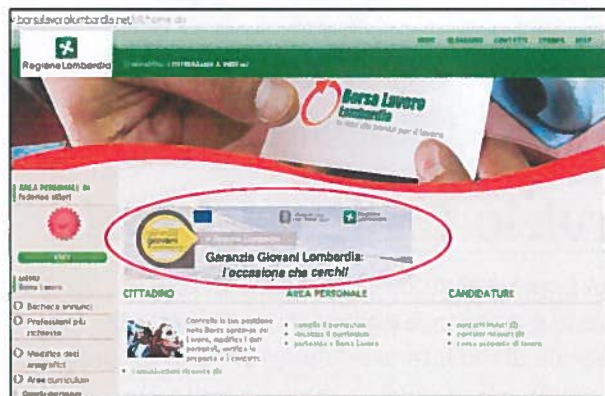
borsalavorolombardia.net/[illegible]

Regione Lombardia

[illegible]

Borsa Lavoro Lombardia

la rete dei servizi per il lavoro

AREA PERSONALE DI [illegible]

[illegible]

MENU Borsa Lavoro

Bacheca annunci

Professioni più richieste

Modifica dati anagrafici

Area curriculum

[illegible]

garanzia giovani

Garanzia Giovani Lombardia: l'occasione che cerchi!

CITTADINO

Controlla la tua posizione nella Borsa, aggiorna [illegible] lavoro, modifica i dati personali, verifica le proposte e i contatti.

AREA PERSONALE

compila il curriculum

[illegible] curriculum

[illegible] Borsa Lavoro

CANDIDATURE

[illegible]

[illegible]

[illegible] di lavoro